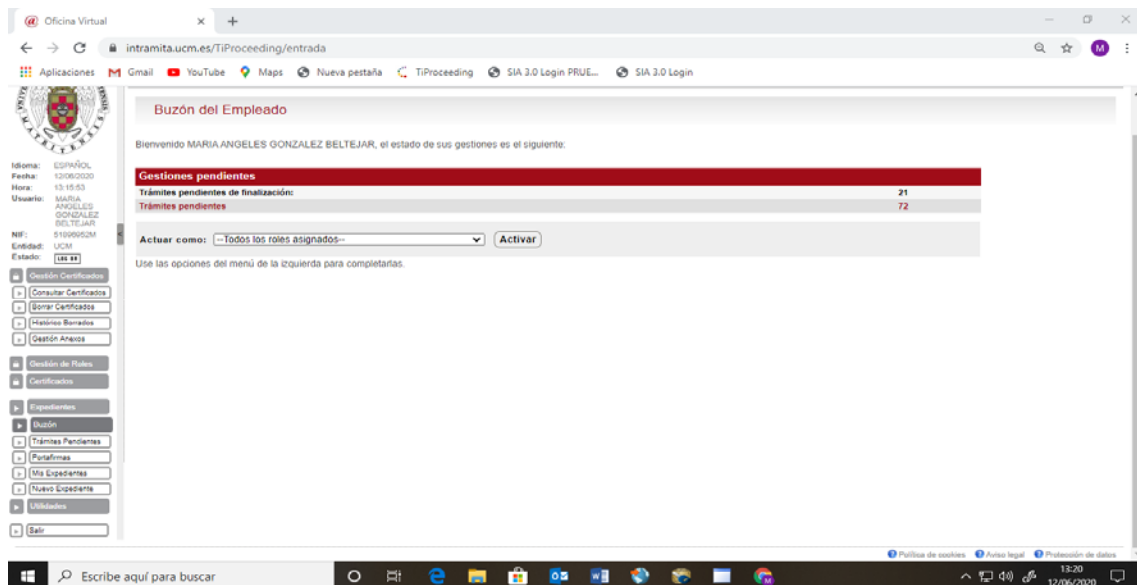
Oficina Virtual × +

intramita.ucm.es/TiProceeding/entrada

Aplicaciones Gmail YouTube Maps Nueva pestaña TiProceeding SIA 3.0 Login PRUE... SIA 3.0 Login

Idioma: ESPAÑOL
Fecha: 12/06/2020
Hora: 13:15:53
Usuario: MARIA ANGELES GONZALEZ BELTEJAR
NIF: 51999952M
Entidad: UCM
Estado: LOG ON

Gestión Certificados
Consultar Certificados
Borrar Certificados
Histórico Borrados
Gestión Anexos

Gestión de Roles
Certificados

Expedientes
Buzón
Trámites Pendientes
Portafirmas
Mis Expedientes
Nuevo Expediente

Utilidades

Salir

Buzón del Empleado

Bienvenido MARIA ANGELES GONZALEZ BELTEJAR, el estado de sus gestiones es el siguiente:

| Gestiones pendientes | |
|---|---|
| Trámites pendientes de finalización: | 21 |
| Trámites pendientes | 72 |

Actuar como: --Todos los roles asignados-- Activar

Use las opciones del menú de la izquierda para completarlas.

Política de cookies Aviso legal Protección de datos

Escribe aquí para buscar

13:20
12/06/2020